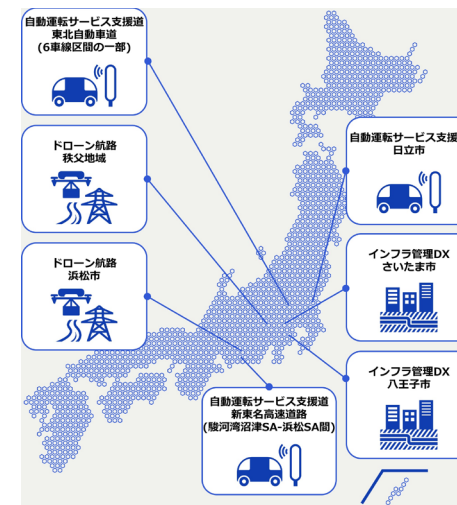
自動運転サービス支援道
東北自動車道
(6車線区間の一部)

ドローン航路
秩父地域

ドローン航路
浜松市

自動運転サービス支援
日立市

インフラ管理DX
さいたま市

インフラ管理DX
八王子市

自動運転サービス支援道
新東名高速道路
(駿河湾沼津SA-浜松SA間)